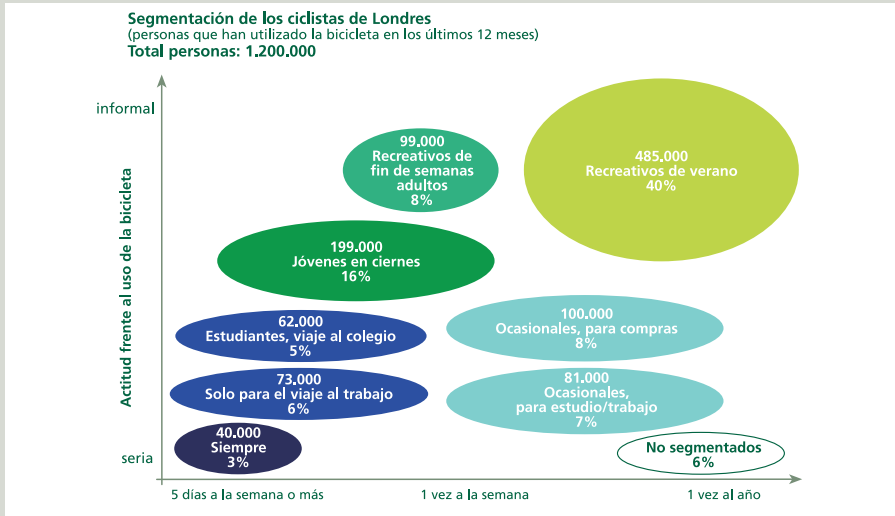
Segmentación de los ciclistas de Londres
(personas que han utilizado la bicicleta en los últimos 12 meses)
Total personas: 1.200.000

informal

Actitud frente al uso de la bicicleta

seria

99.000
Recreativos de fin de semanas adultos
8%

485.000
Recreativos de verano
40%

199.000
Jóvenes en ciernes
16%

62.000
Estudiantes, viaje al colegio
5%

100.000
Ocasionales, para compras
8%

73.000
Solo para el viaje al trabajo
6%

81.000
Ocasionales, para estudio/trabajo
7%

40.000
Siempre
3%

No segmentados
6%

5 días a la semana o más

1 vez a la semana

1 vez al año